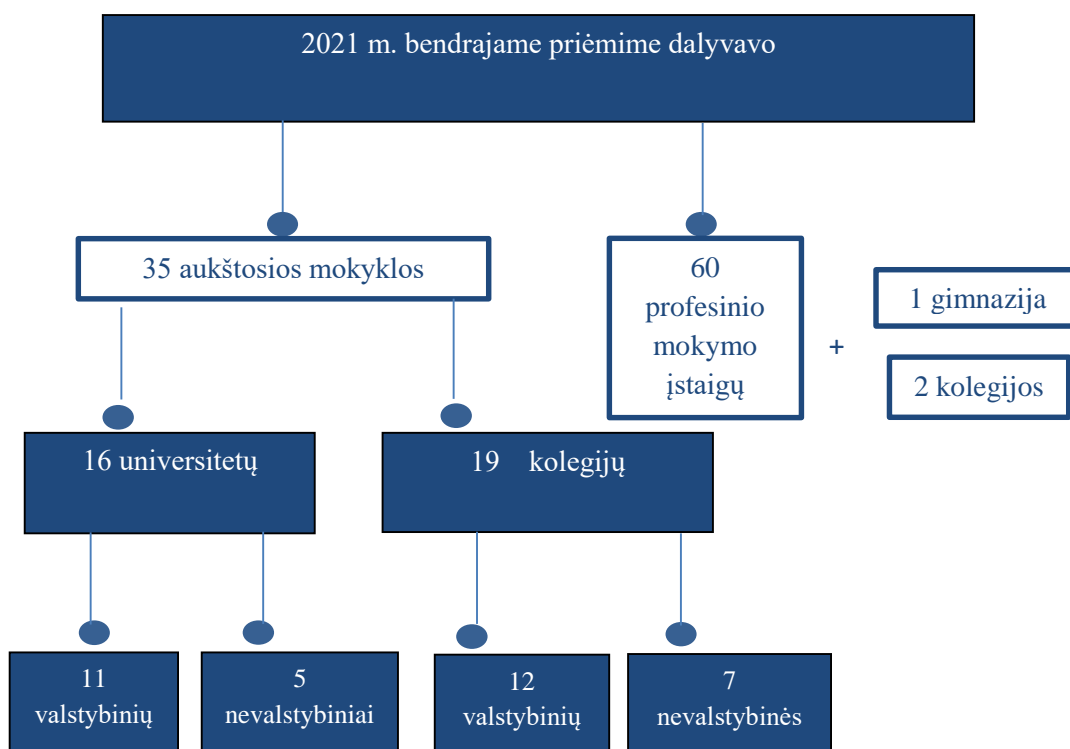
2021 m. bendrajame priėmime dalyvavo

35 aukštosios mokyklos

60 profesinio mokymo įstaigų

+

1 gimnazija

2 kolegijos

16 universitetų

19 kolegijų

11 valstybinių

5 nevalstybiniai

12 valstybinių

7 nevalstybinės